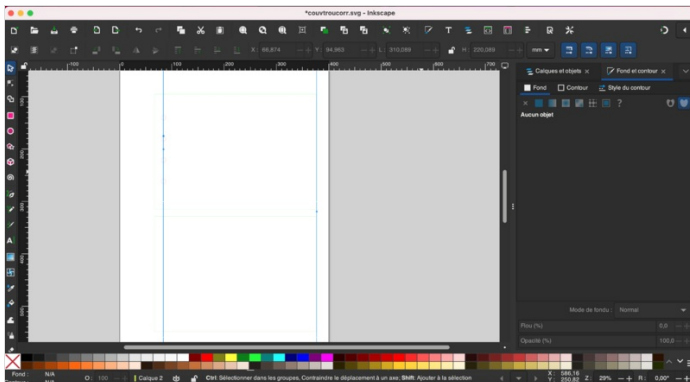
*couvtroucorr.svg - Inkscape

X: 66,874 Y: 84,963 L: 310,089 H: 220,089 mm

Calques et objets × Fond et contour ×

Fond Contour Style du contour

Aucun objet

Mode de fondu : Normal

Flou (%) 0,0

Opacité (%) 100,0

Fond N/A
Contour N/A

O: 100 Calque 2 Ctrl: Sélectionner dans les groupes, Contraindre le déplacement à un axe; Shift: Ajouter à la sélection

X: 586,16 Y: 250,82 Z: 29% R: 0,00°